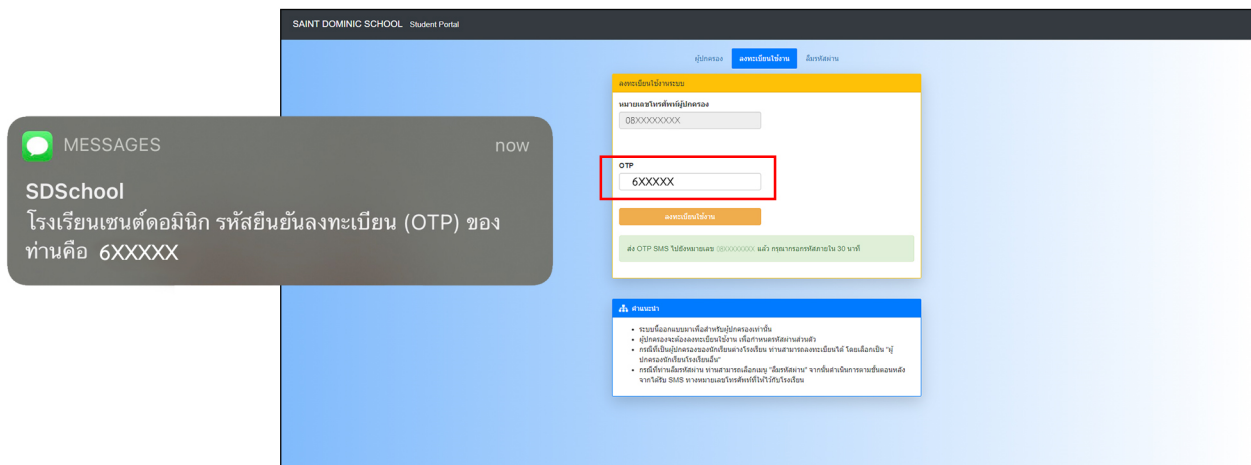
MESSAGES
now
SDSchool
โรงเรียนเซนต์ดอมินิก รหัสยืนยันลงทะเบียน (OTP) ของท่านคือ 6XXXXX

SAINT DOMINIC SCHOOL Student Portal

ผู้ปกครอง ลงทะเบียนใช้งาน ลืมรหัสผ่าน

ลงทะเบียนใช้งานระบบ

หมายเลขโทรศัพท์ผู้ปกครอง
08XXXXXXXX

OTP
6XXXXX

ลงทะเบียนใช้งาน

ส่ง OTP SMS ไปยังหมายเลข 08XXXXXXXX แล้ว กรุณากรอกรหัสภายใน 30 นาที

คำแนะนำ

- ระบบนี้ออกแบบมาเพื่อสำหรับผู้ปกครองเท่านั้น
- ผู้ปกครองจะต้องลงทะเบียนใช้งาน เพื่อกำหนดรหัสผ่านส่วนตัว
- กรณีที่เป็นผู้ปกครองของนักเรียนต่างโรงเรียน ท่านสามารถลงทะเบียนได้ โดยเลือกเป็น "ผู้ปกครองนักเรียนโรงเรียนอื่น"
- กรณีที่ท่านลืมรหัสผ่าน ท่านสามารถเลือกเมนู "ลืมรหัสผ่าน" จากนั้นดำเนินการตามขั้นตอนหลังจากได้รับ SMS ทางหมายเลขโทรศัพท์ที่ให้ไว้กับโรงเรียน